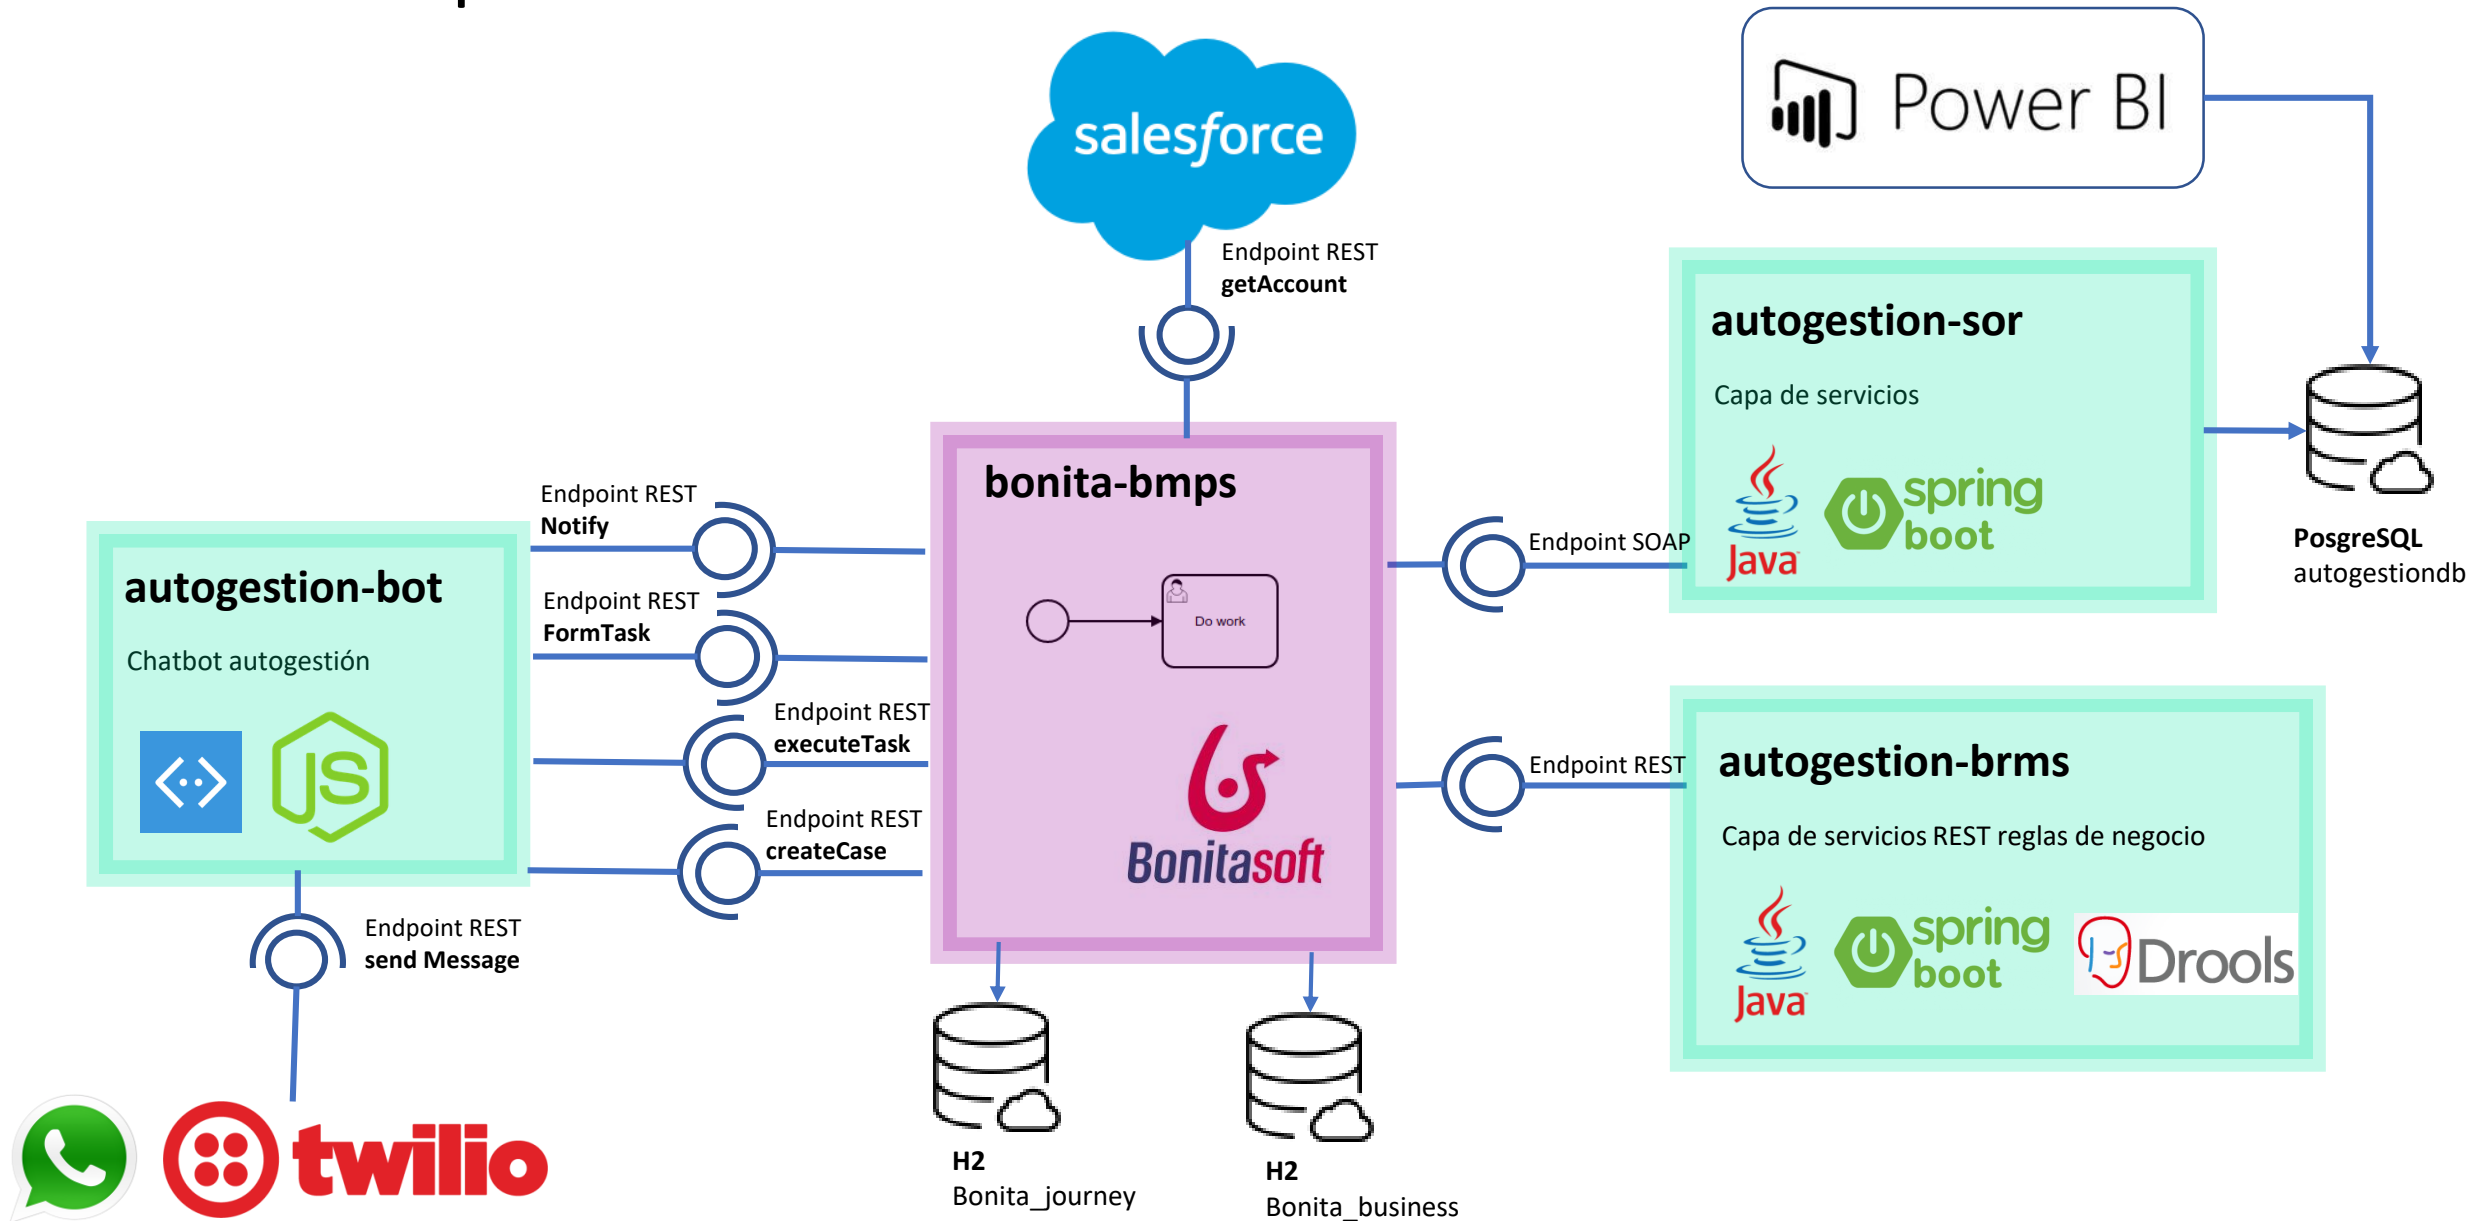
salesforce

Endpoint REST
getAccount

Power BI

autogestion-sor

Capa de servicios

Java spring boot

PosgreSQL
autogestiondb

bonita-bmps

Do work

Bonitasoft

Endpoint REST
Notify

Endpoint REST
FormTask

Endpoint REST
executeTask

Endpoint REST
createCase

autogestion-bot

Chatbot autogestión

JS

Endpoint REST
send Message

twilio

Endpoint SOAP

Endpoint REST

autogestion-brms

Capa de servicios REST reglas de negocio

Java spring boot Drools

H2
Bonita_journey

H2
Bonita_business